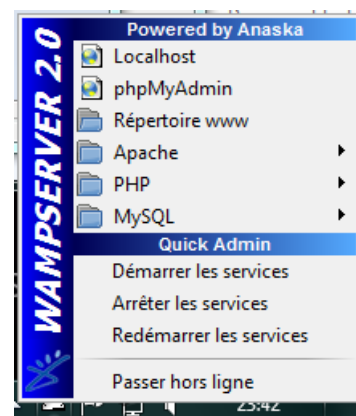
WAMPSERVER 2.0

Powered by Anaska

Localhost

phpMyAdmin

Répertoire www

Apache

PHP

MySQL

Quick Admin

Démarrer les services

Arrêter les services

Redémarrer les services

Passer hors ligne

23:42